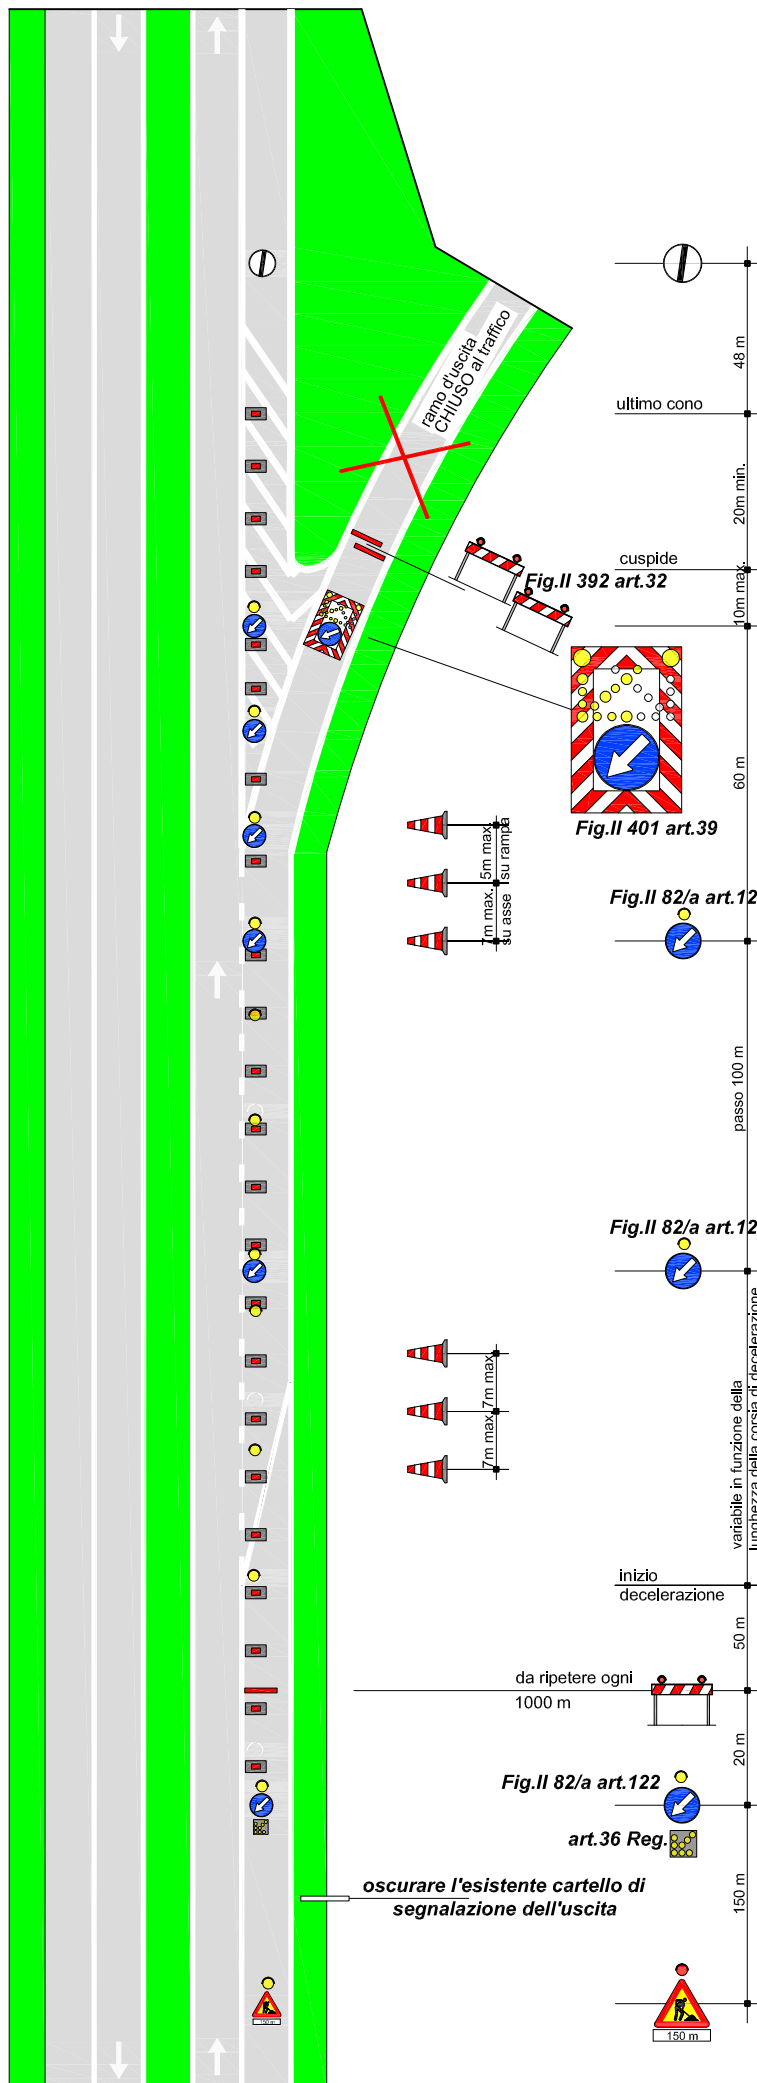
ramo d'uscita CHIUSO al traffico

48 m

ultimo cono

20m min.

cuspide

Fig.II 392 art.32

10m max.

60 m

Fig.II 401 art.39

5m max. su rampa

7m max. su asse

Fig.II 82/a art.12

passo 100 m

Fig.II 82/a art.12

7m max.

7m max.

variabile in funzione della lunghezza della corsia di decelerazione

inizio decelerazione

50 m

da ripetere ogni 1000 m

20 m

Fig.II 82/a art.122

art.36 Reg.

150 m

oscurare l'esistente cartello di segnalazione dell'uscita

150 m

150 m